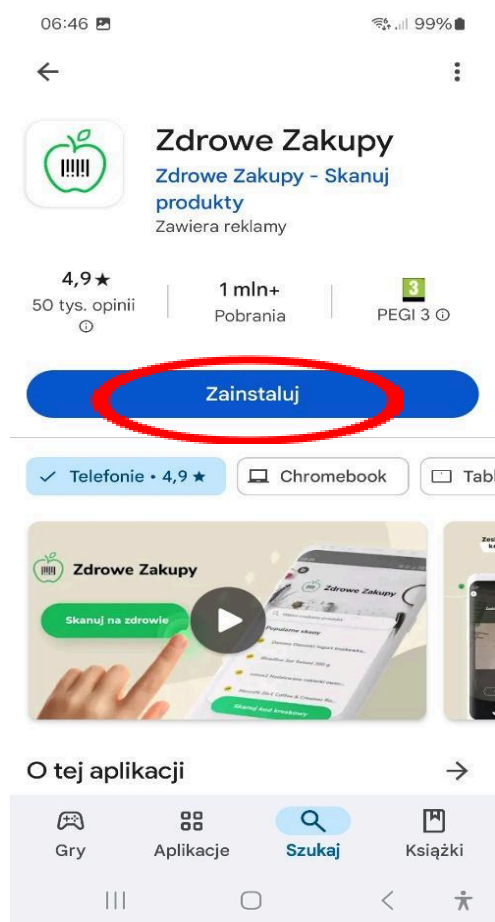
06:46

99%

Zdrowe Zakupy
Zdrowe Zakupy - Skanuj produkty
Zawiera reklamy

4,9★
50 tys. opinii

1 mln+
Pobrania

3
PEGI 3

Zainstaluj

Telefonie • 4,9 ★
Chromebook
Tabl

Zdrowe Zakupy
Skanuj na zdrowie
Zdrowe Zakupy
Popularne skany
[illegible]
Skanuj kod kreskowy

O tej aplikacji

Gry
Aplikacje
Szukaj
Książki